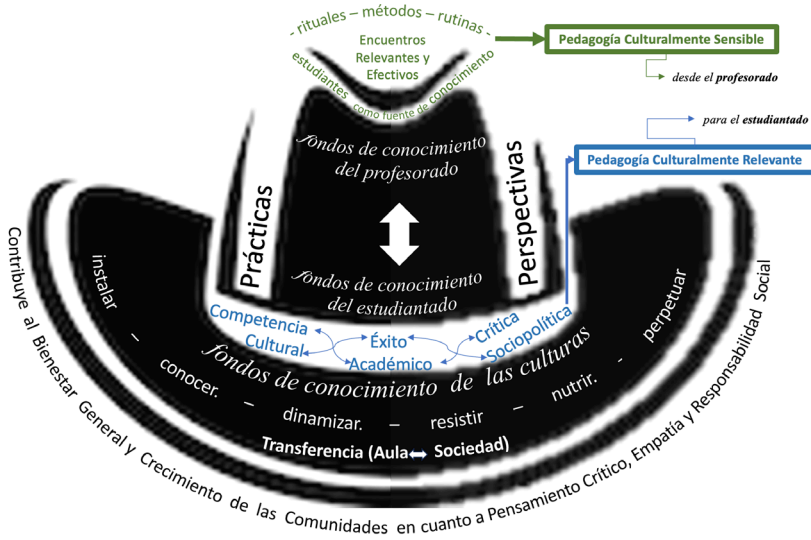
- rituales – métodos – rutinas -

Encuentros Relevantes y Efectivos

estudiantes como fuente de conocimiento

Pedagogía Culturalmente Sensible

desde el profesorado

para el estudiantado

Pedagogía Culturalmente Relevante

fondos de conocimiento del profesorado

Prácticas

Perspectivas

fondos de conocimiento del estudiantado

Competencia Cultural

Éxito Académico

Crítica Sociopolítica

fondos de conocimiento de las culturas

instalar – conocer. – dinamizar. – resistir – nutrir. – perpetuar

Transferencia (Aula ⟷ Sociedad)

Contribuye al Bienestar General y Crecimiento de las Comunidades en cuanto a Pensamiento Crítico, Empatía y Responsabilidad Social